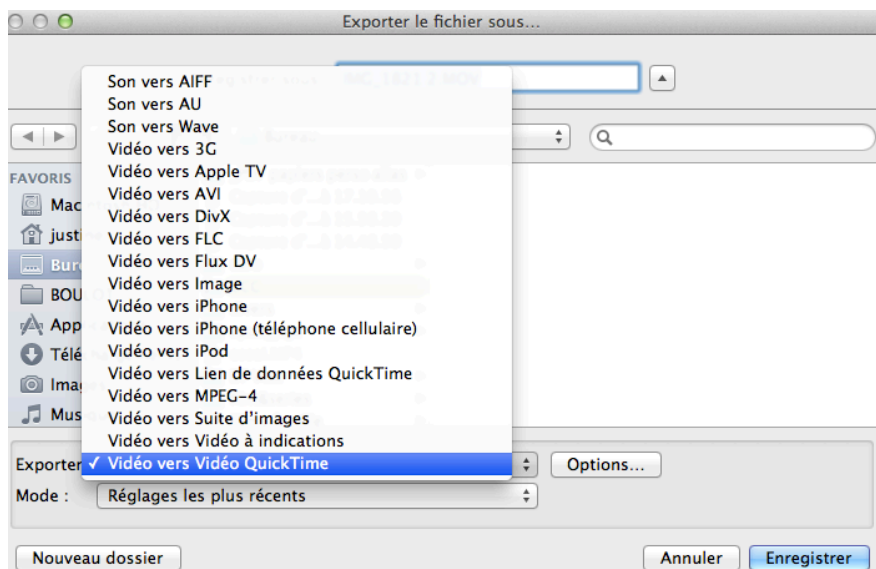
Exporter le fichier sous...

Son vers AIFF
Son vers AU
Son vers Wave
Vidéo vers 3G
Vidéo vers Apple TV
Vidéo vers AVI
Vidéo vers DivX
Vidéo vers FLC
Vidéo vers Flux DV
Vidéo vers Image
Vidéo vers iPhone
Vidéo vers iPhone (téléphone cellulaire)
Vidéo vers iPod
Vidéo vers Lien de données QuickTime
Vidéo vers MPEG-4
Vidéo vers Suite d'images
Vidéo vers Vidéo à indications
✓ Vidéo vers Vidéo QuickTime

FAVORIS
Mac
justi
Bure
BOU
App
Télé
Imag
Mus

Exporter
Options...
Mode : Réglages les plus récents

Nouveau dossier
Annuler
Enregistrer